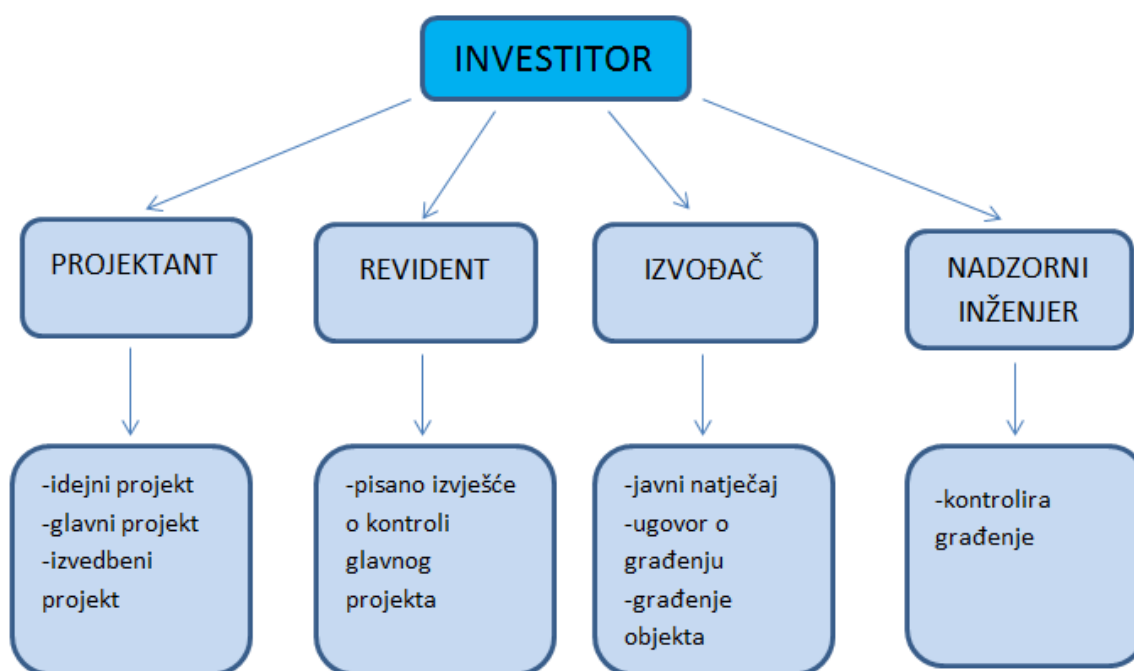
INVESTITOR

PROJEKTANT

-idejni projekt
-glavni projekt
-izvedbeni projekt

REVIDENT

-pisano izvješće o kontroli glavnog projekta

IZVOĐAČ

-javni natječaj
-ugovor o građenju
-građenje objekta

NADZORNI INŽENJER

-kontrolira građenje